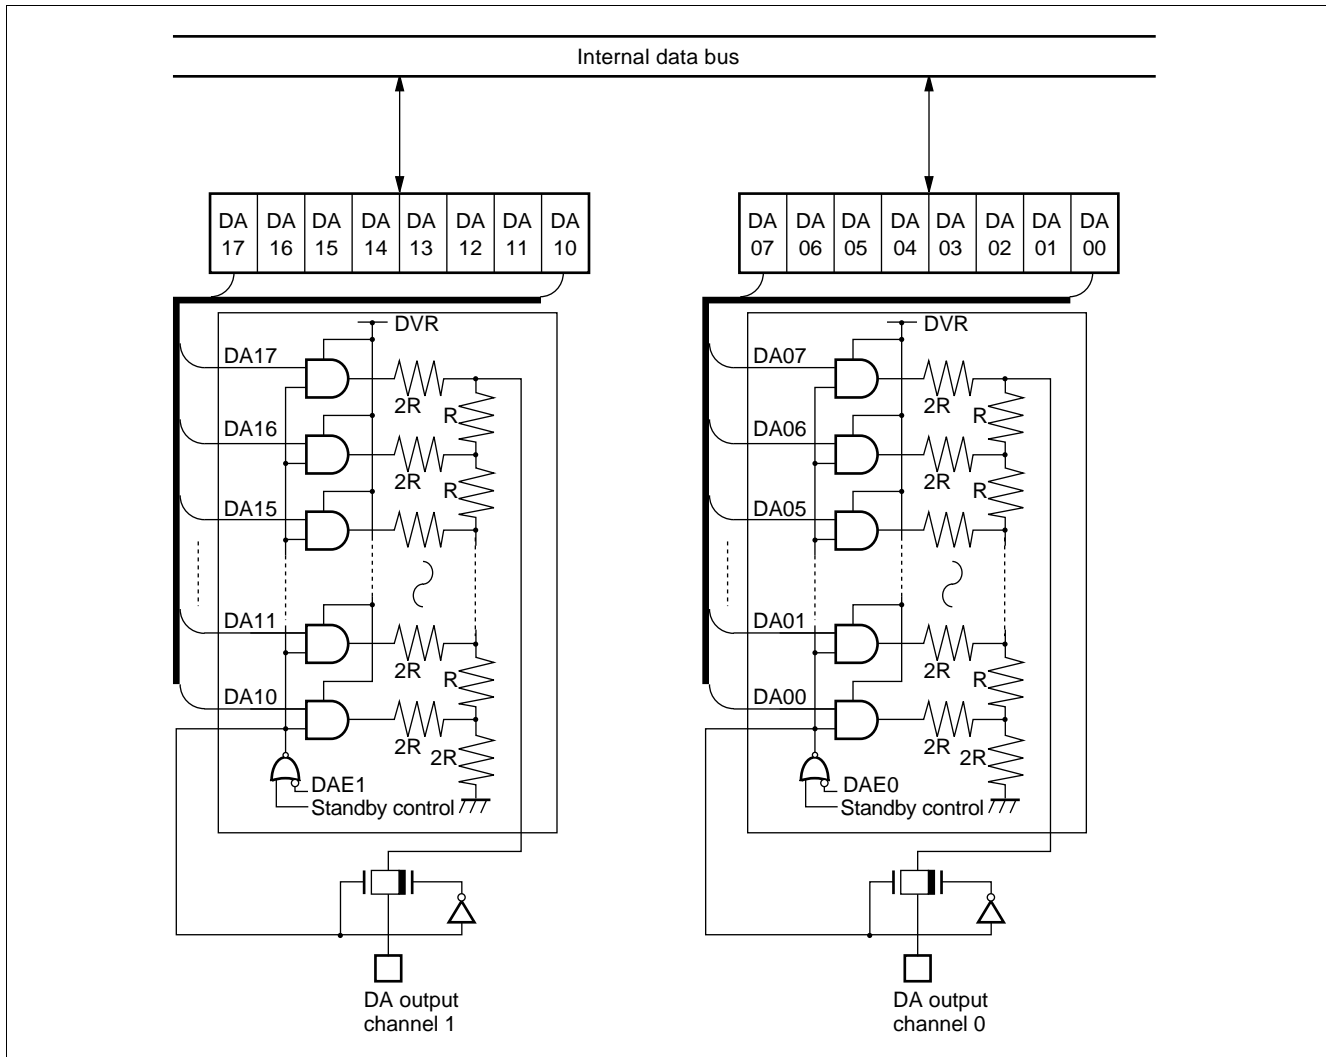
Internal data bus

| DA 17 | DA 16 | DA 15 | DA 14 | DA 13 | DA 12 | DA 11 | DA 10 |
|---|---|---|---|---|---|---|---|

| DA 07 | DA 06 | DA 05 | DA 04 | DA 03 | DA 02 | DA 01 | DA 00 |
|---|---|---|---|---|---|---|---|

DVR
DA17
2R
R
DA16
2R
R
DA15
DA11
2R
R
DA10
2R
2R
DAE1
Standby control
DA output channel 1

DVR
DA07
2R
R
DA06
2R
R
DA05
DA01
2R
R
DA00
2R
2R
DAE0
Standby control
DA output channel 0